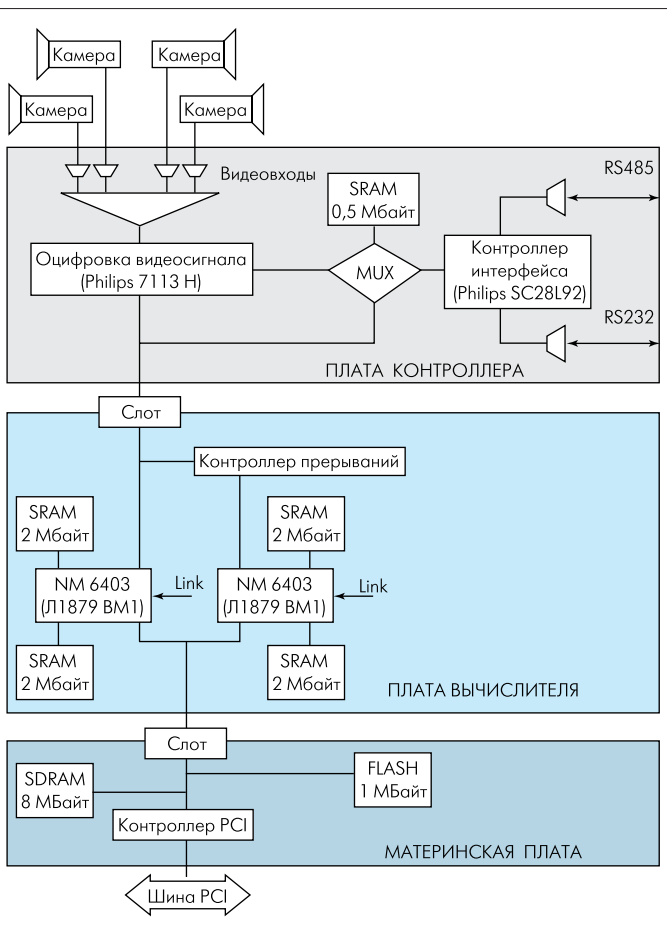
Камера
Камера
Камера
Камера
Видеовходы
SRAM
0,5 Мбайт
RS485
Оцифровка видеосигнала
(Philips 7113 H)
MUX
Контроллер интерфейса
(Philips SC28L92)
RS232
ПЛАТА КОНТРОЛЛЕРА
Слот
Контроллер прерываний
SRAM
2 Мбайт
SRAM
2 Мбайт
NM 6403
(Л1879 ВМ1)
Link
NM 6403
(Л1879 ВМ1)
Link
SRAM
2 Мбайт
SRAM
2 Мбайт
ПЛАТА ВЫЧИСЛИТЕЛЯ
Слот
SDRAM
8 МБайт
FLASH
1 МБайт
Контроллер PCI
МАТЕРИНСКАЯ ПЛАТА
Шина PCI